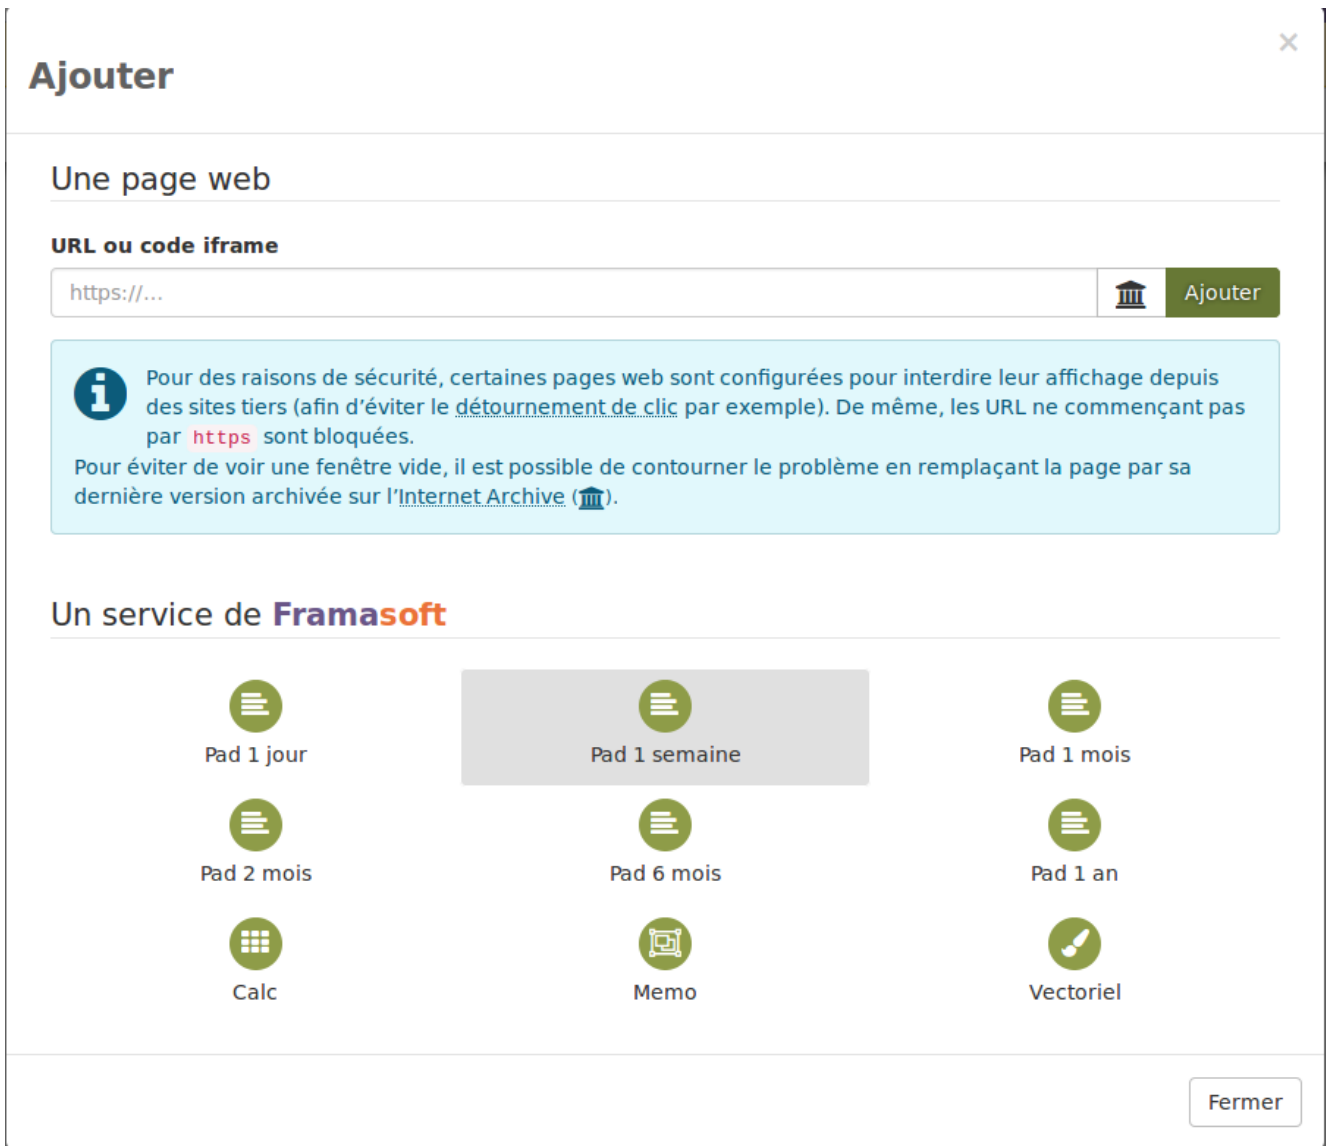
Ajouter

×

Une page web

URL ou code iframe

https://...

Ajouter

Pour des raisons de sécurité, certaines pages web sont configurées pour interdire leur affichage depuis des sites tiers (afin d'éviter le détournement de clic par exemple). De même, les URL ne commençant pas par https sont bloquées.
Pour éviter de voir une fenêtre vide, il est possible de contourner le problème en remplaçant la page par sa dernière version archivée sur l'Internet Archive ().

Un service de Framasoft

Pad 1 jour

Pad 1 semaine

Pad 1 mois

Pad 2 mois

Pad 6 mois

Pad 1 an

Calc

Memo

Vectoriel

Fermer